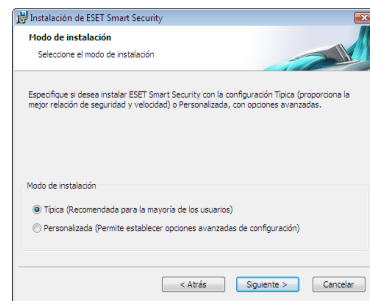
Instalación de ESET Smart Security

Modo de instalación

Seleccione el modo de instalación

Especifique si desea instalar ESET Smart Security con la configuración Típica (proporciona la mejor relación de seguridad y velocidad) o Personalizada, con opciones avanzadas.

Modo de instalación

Típica (Recomendada para la mayoría de los usuarios)

Personalizada (Permite establecer opciones avanzadas de configuración)

< Atrás

Siguiente >

Cancelar